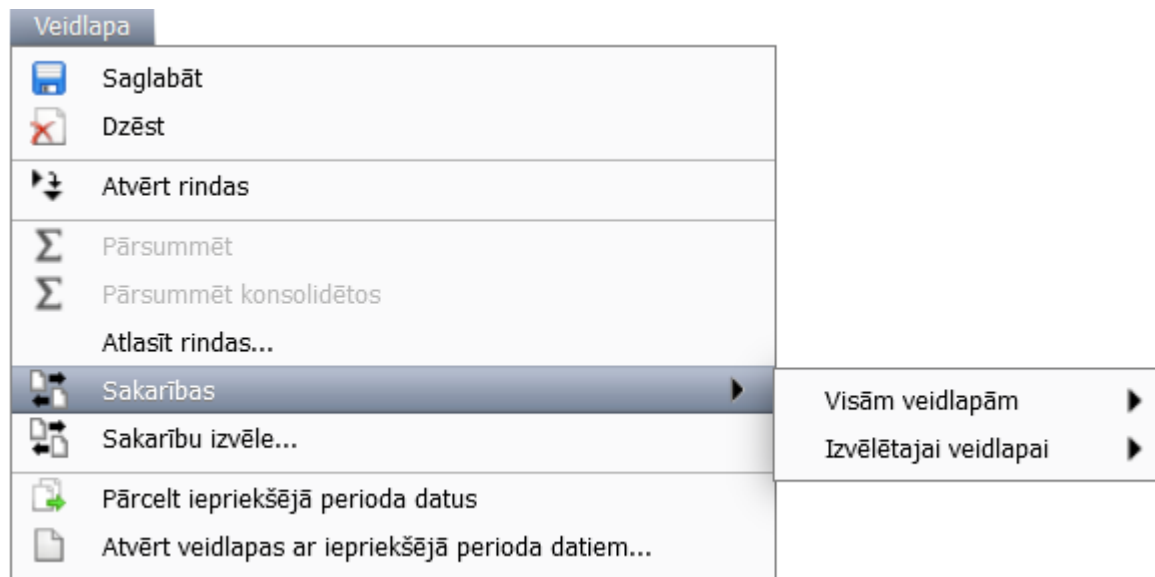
Veidlapa

Saglabāt
Dzēst
Atvērt rindas
Pārsummēt
Pārsummēt konsolidētos
Atlasīt rindas...
Sakarības
Sakarību izvēle...
Pārcelt iepriekšējā perioda datus
Atvērt veidlapas ar iepriekšējā perioda datiem...

Visām veidlapām
Izvēlētajai veidlapai